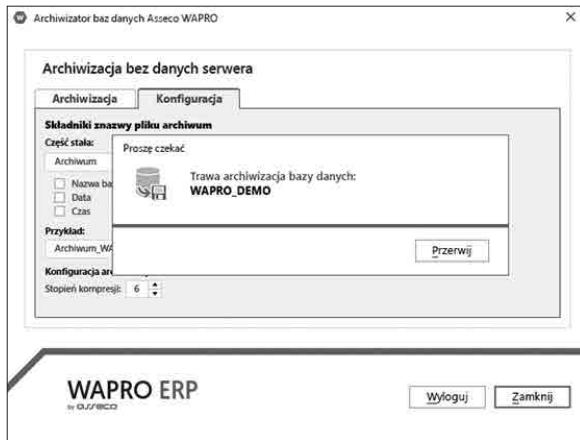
Archiwizator baz danych Asseco WAPRO

×

Archiwizacja bez danych serwera

Archiwizacja

Konfiguracja

Składniki znazwy pliku archiwum

Część stała:

Archiwum

Nazwa ba

Data

Czas

Przykład:

Archiwum_WA

Konfiguracja ar

Stopień kompresji: 6

Proszę czekać

Trawa archiwizacja bazy danych:
WAPRO_DEMO

Przerwij

WAPRO ERP
by asseco

Wyloguj

Zamknij